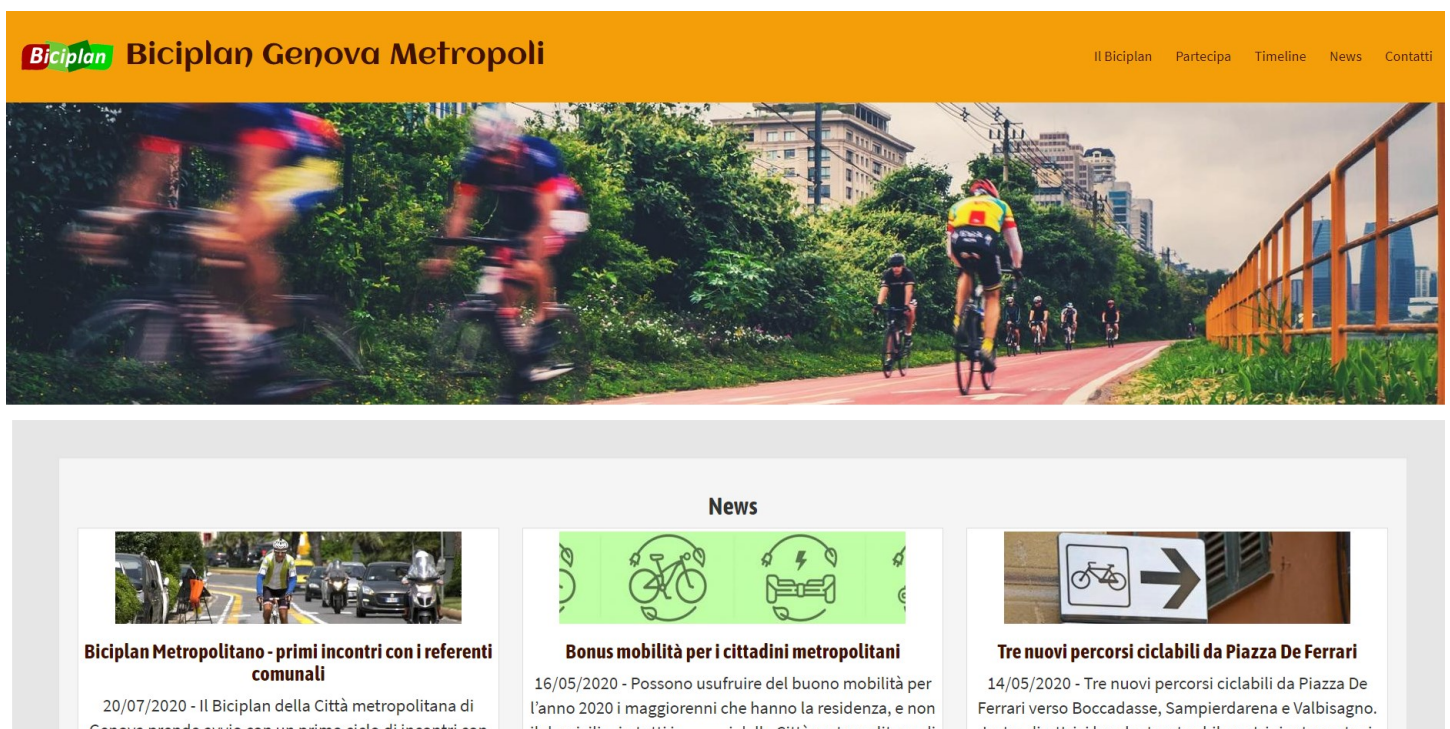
Biciplan Biciplan Genova Metropoli

Il Biciplan Partecipa Timeline News Contatti

News

Biciplan Metropolitano - primi incontri con i referenti comunali

20/07/2020 - Il Biciplan della Città metropolitana di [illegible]

Bonus mobilità per i cittadini metropolitani

16/05/2020 - Possono usufruire del buono mobilità per l'anno 2020 i maggiorenni che hanno la residenza, e non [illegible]

Tre nuovi percorsi ciclabili da Piazza De Ferrari

14/05/2020 - Tre nuovi percorsi ciclabili da Piazza De Ferrari verso Boccadasse, Sampierdarena e Valbisagno. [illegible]